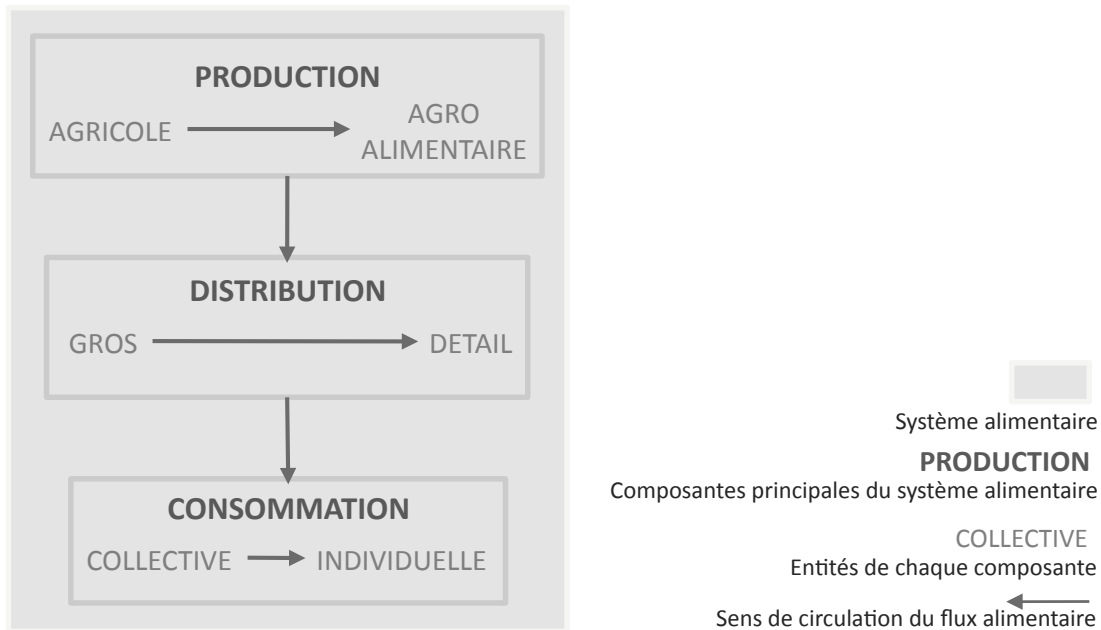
PRODUCTION

AGRICOLE AGRO ALIMENTAIRE

DISTRIBUTION

GROS DETAIL

CONSOMMATION

COLLECTIVE INDIVIDUELLE

Système alimentaire

PRODUCTION
Composantes principales du système alimentaire

COLLECTIVE
Entités de chaque composante

Sens de circulation du flux alimentaire